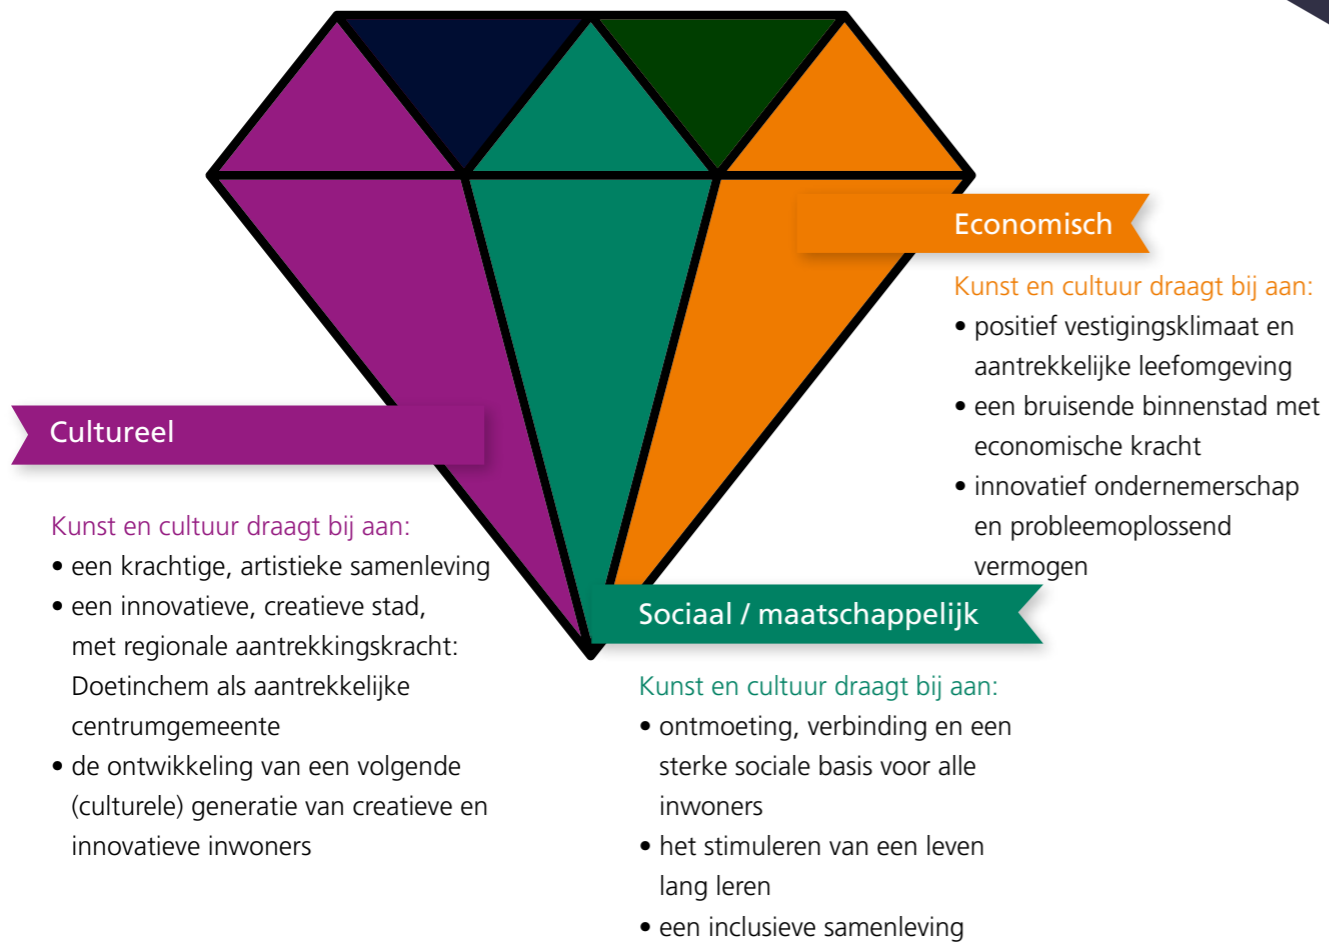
Economisch

Kunst en cultuur draagt bij aan:
• positief vestigingsklimaat en aantrekkelijke leefomgeving
• een bruisende binnenstad met economische kracht
• innovatief ondernemerschap en probleemoplossend vermogen

Cultureel

Kunst en cultuur draagt bij aan:
• een krachtige, artistieke samenleving
• een innovatieve, creatieve stad, met regionale aantrekkingskracht: Doetinchem als aantrekkelijke centrumgemeente
• de ontwikkeling van een volgende (culturele) generatie van creatieve en innovatieve inwoners

Sociaal / maatschappelijk

Kunst en cultuur draagt bij aan:
• ontmoeting, verbinding en een sterke sociale basis voor alle inwoners
• het stimuleren van een leven lang leren
• een inclusieve samenleving